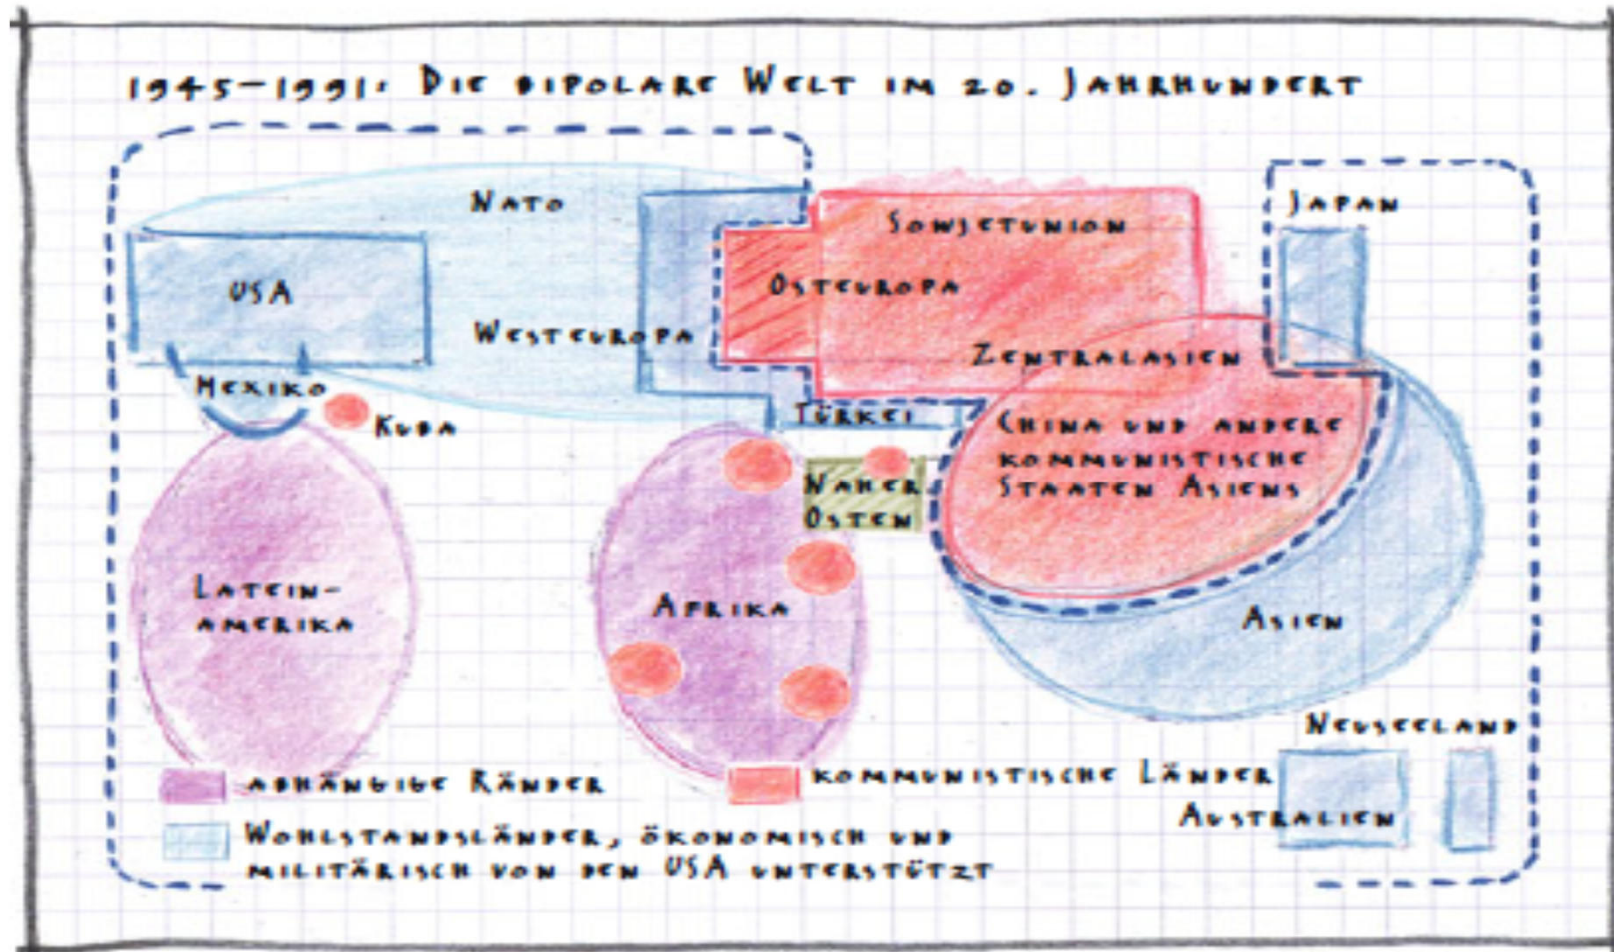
1945–1991: Die bipolare Welt im 20. Jahrhundert

Nato

USA

Westeuropa

Sowjetunion

Osteuropa

Japan

Zentralasien

Mexiko

Kuba

Türkei

China und andere kommunistische Staaten Asiens

Naher Osten

Latein-amerika

Afrika

Asien

Neuseeland

Australien

abhängige Ränder

kommunistische Länder

Wohlstandsländer, ökonomisch und militärisch von den USA unterstützt